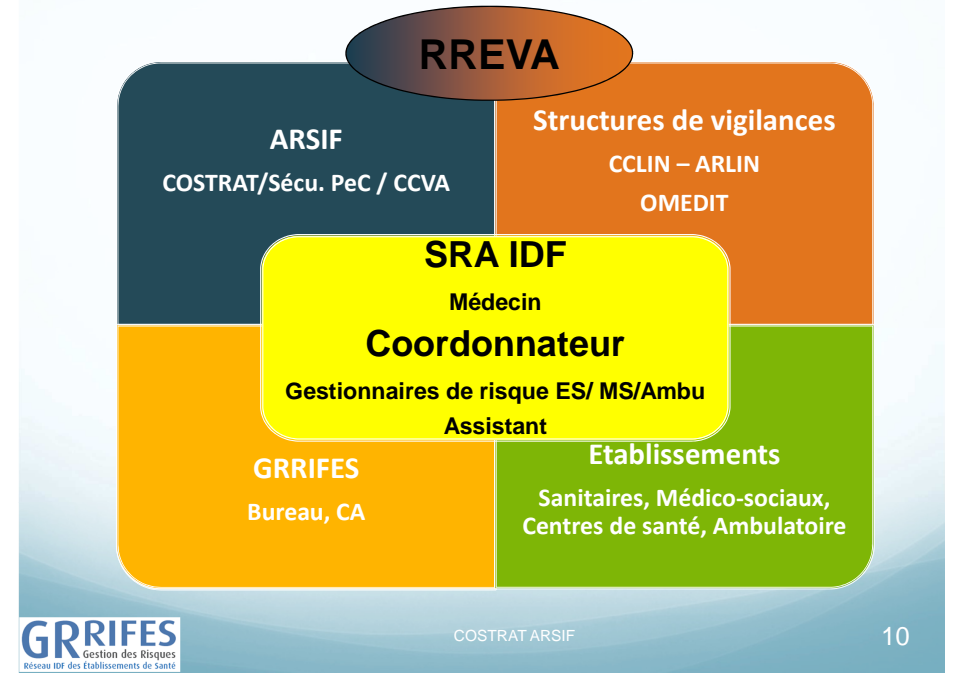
RREVA

ARSIF

COSTRAT/Sécu. PeC / CCVA

Structures de vigilances

CCLIN – ARLIN

OMEDIT

SRA IDF

Médecin

Coordonnateur

Gestionnaires de risque ES/ MS/Ambu

Assistant

GRRIFES

Bureau, CA

Etablissements

Sanitaires, Médico-sociaux, Centres de santé, Ambulatoire

GRRIFES Gestion des Risques Réseau IDF des Établissements de Santé

COSTRAT ARSIF

10